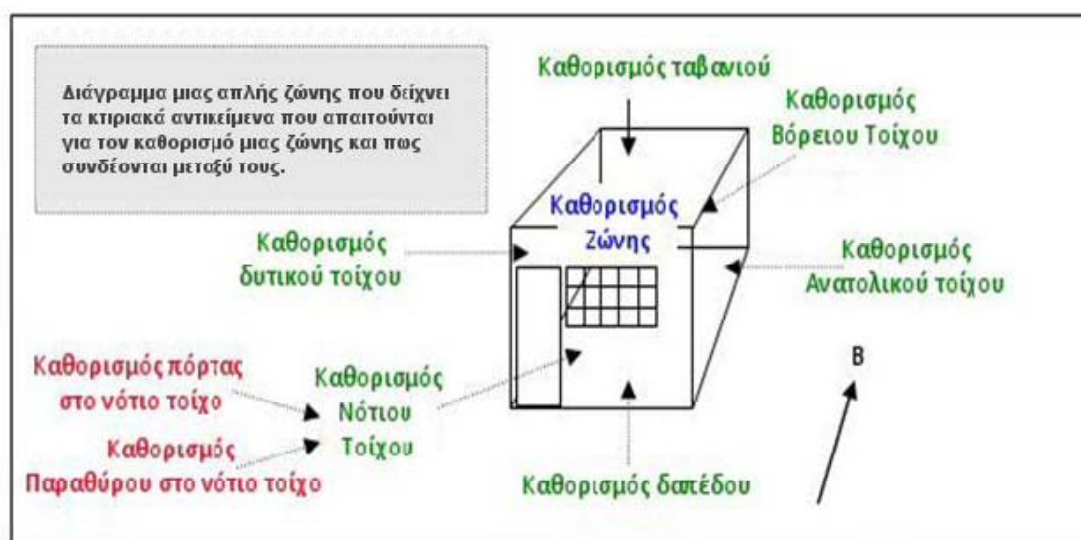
Διάγραμμα μιας απλής ζώνης που δείχνει τα κτιριακά αντικείμενα που απαιτούνται για τον καθορισμό μιας ζώνης και πως συνδέονται μεταξύ τους.

Καθορισμός ταβανιού

Καθορισμός Βόρειου Τοίχου

Καθορισμός Ζώνης

Καθορισμός δυτικού τοίχου

Καθορισμός Ανατολικού τοίχου

Καθορισμός πόρτας στο νότιο τοίχο

Καθορισμός Νότιου Τοίχου

Καθορισμός Παραθύρου στο νότιο τοίχο

Καθορισμός δαπέδου

B